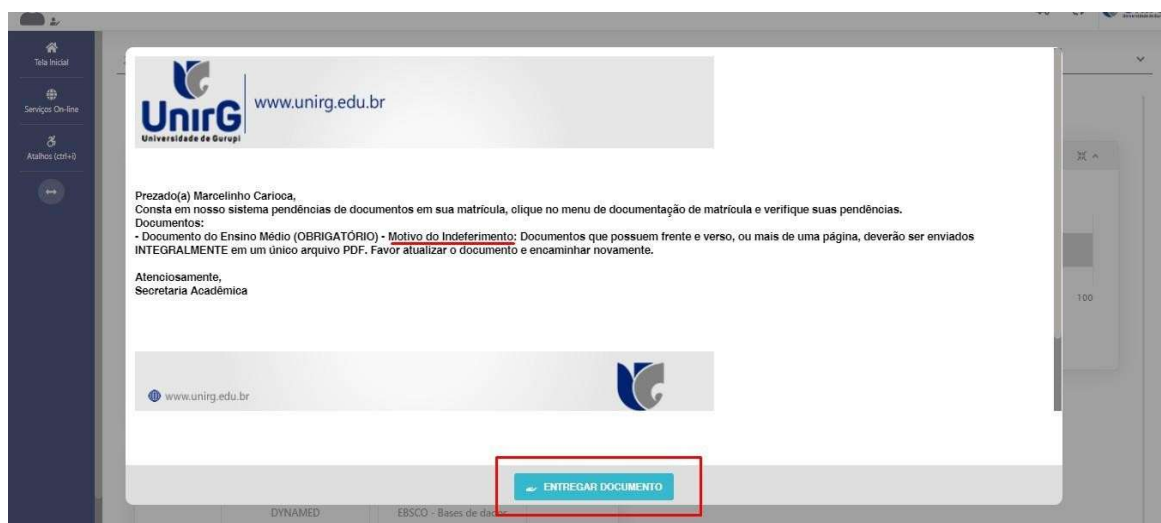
Tela Inicial
Serviços On-line
Atalhos (ctrl+i)

UnirG
Universidade de Gurupi
www.unirg.edu.br

Prezado(a) Marcelinho Carioca,
Consta em nosso sistema pendências de documentos em sua matrícula, clique no menu de documentação de matrícula e verifique suas pendências.
Documentos:
- Documento do Ensino Médio (OBRIGATÓRIO) - Motivo do Indeferimento: Documentos que possuem frente e verso, ou mais de uma página, deverão ser enviados INTEGRALMENTE em um único arquivo PDF. Favor atualizar o documento e encaminhar novamente.

Atenciosamente,
Secretaria Acadêmica

www.unirg.edu.br

100

ENTREGAR DOCUMENTO

DYNAMED
EBSCO - Bases de dados